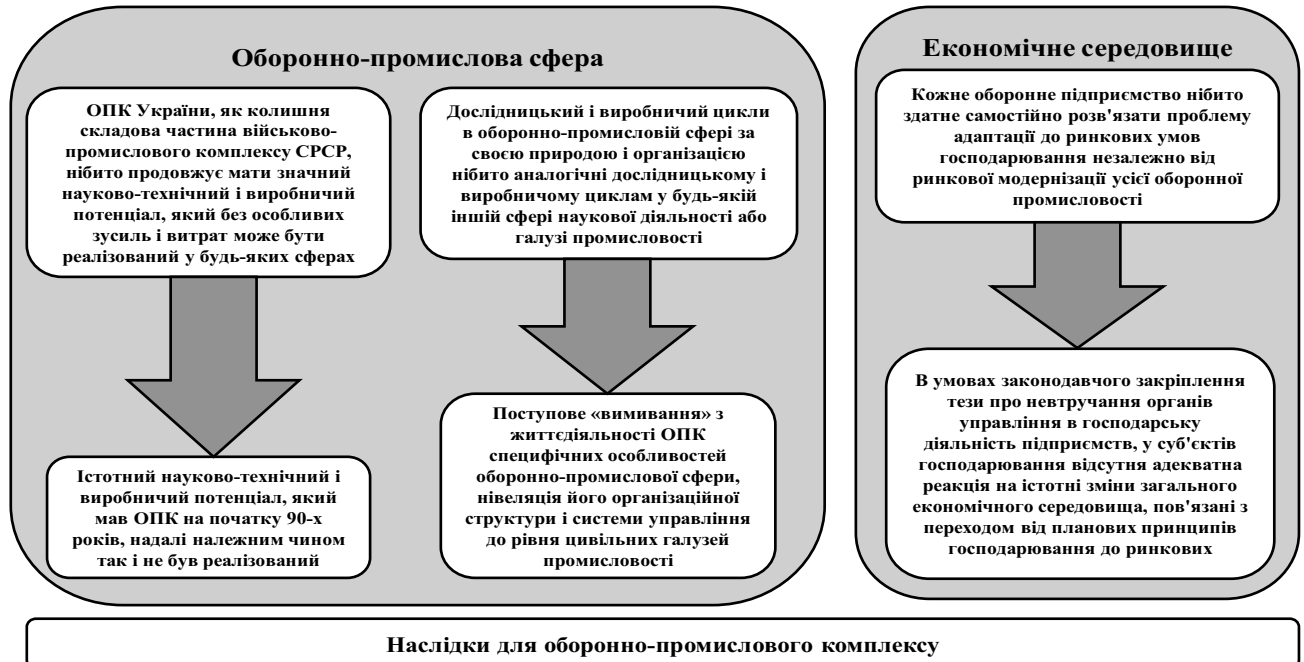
Оборонно-промислова сфера

ОПК України, як колишня складова частина військово-промислового комплексу СРСР, нібито продовжує мати значний науково-технічний і виробничий потенціал, який без особливих зусиль і витрат може бути реалізований у будь-яких сферах

Істотний науково-технічний і виробничий потенціал, який мав ОПК на початку 90-х років, надалі належним чином так і не був реалізований

Дослідницький і виробничий цикли в оборонно-промисловій сфері за своєю природою і організацією нібито аналогічні дослідницькому і виробничому циклам у будь-якій іншій сфері наукової діяльності або галузі промисловості

Поступове «вимивання» з життєдіяльності ОПК специфічних особливостей оборонно-промислової сфери, нівеляція його організаційної структури і системи управління до рівня цивільних галузей промисловості

Економічне середовище

Кожне оборонне підприємство нібито здатне самостійно розв'язати проблему адаптації до ринкових умов господарювання незалежно від ринкової модернізації усієї оборонної промисловості

В умовах законодавчого закріплення тези про невтручання органів управління в господарську діяльність підприємств, у суб'єктів господарювання відсутня адекватна реакція на істотні зміни загального економічного середовища, пов'язані з переходом від планових принципів господарювання до ринкових

Наслідки для оборонно-промислового комплексу